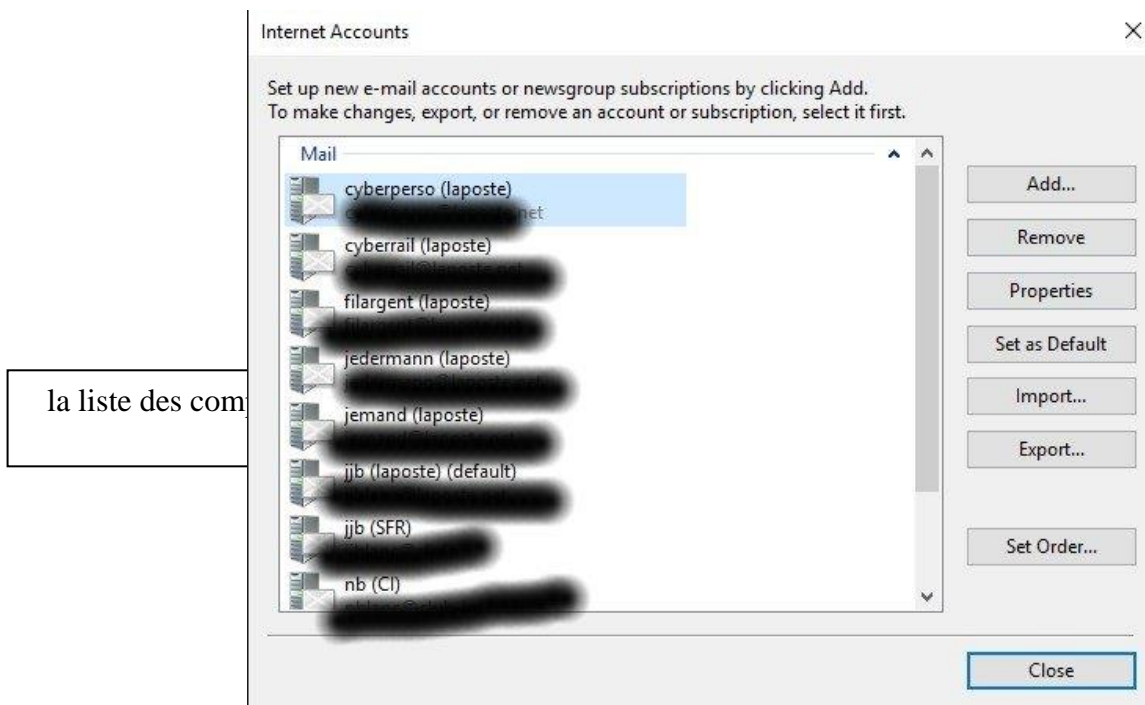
la liste des com

Internet Accounts

Set up new e-mail accounts or newsgroup subscriptions by clicking Add.
To make changes, export, or remove an account or subscription, select it first.

Mail

cyberperso (laposte)
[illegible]net

cyberrail (laposte)
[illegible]

filargent (laposte)
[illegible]

jedermann (laposte)
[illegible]

jemand (laposte)
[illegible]

jjb (laposte) (default)
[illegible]

jjb (SFR)
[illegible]

nb (CI)
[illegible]

Add...

Remove

Properties

Set as Default

Import...

Export...

Set Order...

Close